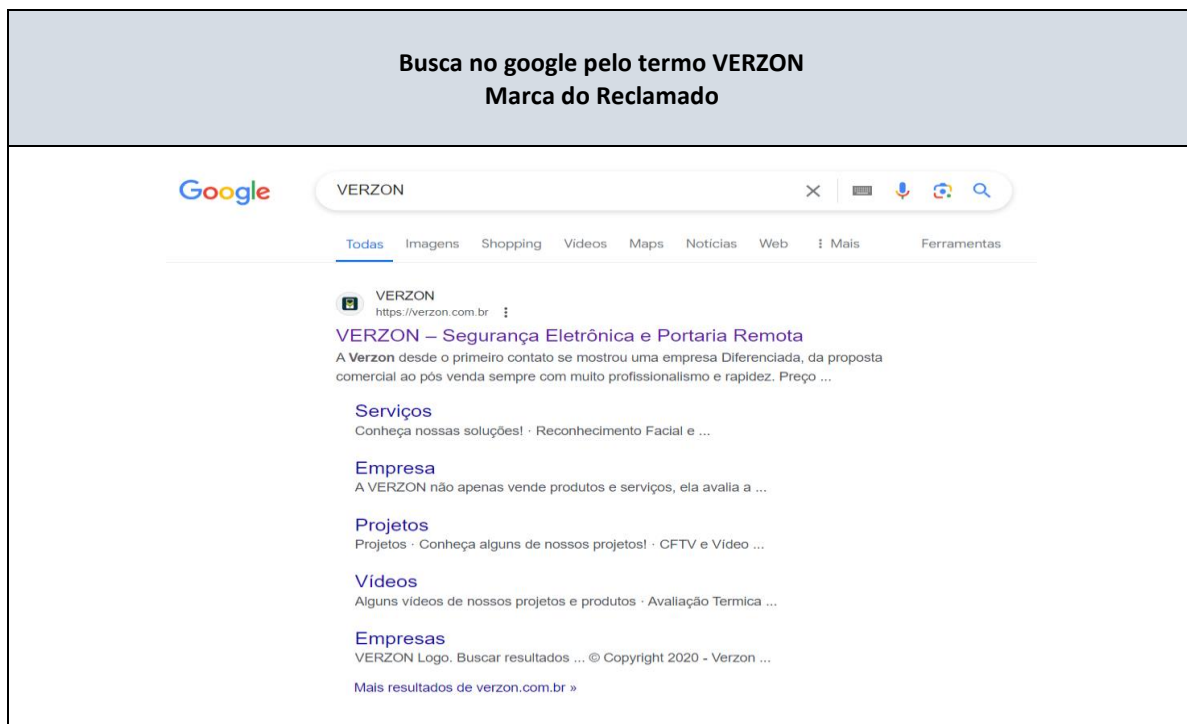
Busca no google pelo termo VERZON
Marca do Reclamado

Google

VERZON

Todas Imagens Shopping Vídeos Maps Notícias Web ⋮ Mais Ferramentas

VERZON
https://verzon.com.br ⋮

VERZON – Segurança Eletrônica e Portaria Remota
A Verzon desde o primeiro contato se mostrou uma empresa Diferenciada, da proposta comercial ao pós venda sempre com muito profissionalismo e rapidez. Preço ...

Serviços
Conheça nossas soluções! · Reconhecimento Facial e ...

Empresa
A VERZON não apenas vende produtos e serviços, ela avalia a ...

Projetos
Projetos · Conheça alguns de nossos projetos! · CFTV e Vídeo ...

Vídeos
Alguns vídeos de nossos projetos e produtos · Avaliação Termica ...

Empresas
VERZON Logo. Buscar resultados ... © Copyright 2020 - Verzon ...

Mais resultados de verzon.com.br »